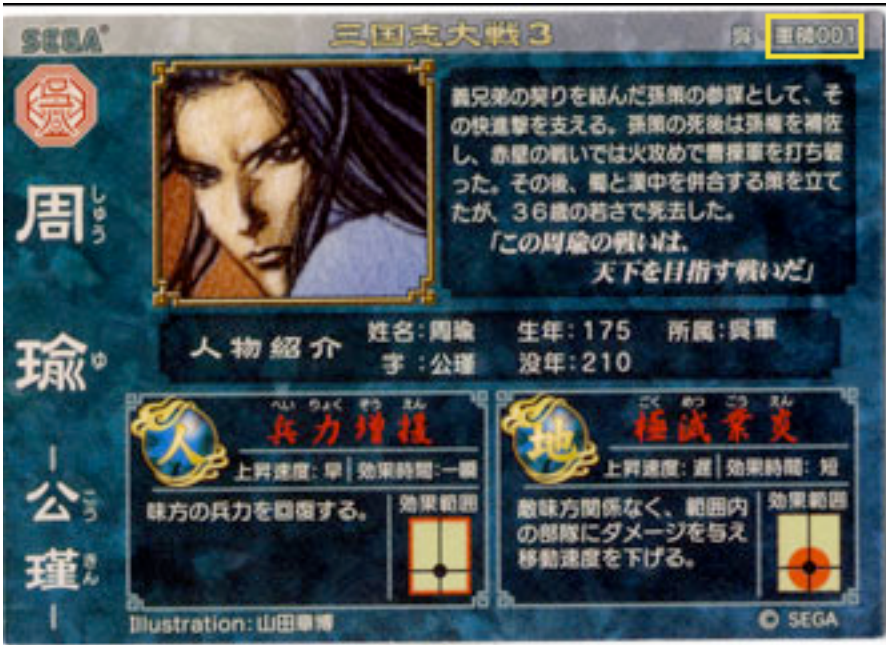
SEGA®

三国志大戦3

呉 重臣001

呉

周 しゅう

瑜 ゆ

―公 こう

瑾 きん―

義兄弟の契りを結んだ孫策の参謀として、その快進撃を支える。孫策の死後は孫権を補佐し、赤壁の戦いでは火攻めで曹操軍を打ち破った。その後、蜀と漢中を併合する策を立てたが、36歳の若さで死去した。

「この周瑜の戦いは、天下を目指す戦いだ」

人物紹介

姓名:周瑜 生年:175 所属:呉軍

字:公瑾 没年:210

人

へい りょく ぞう きょう
兵力増強

上昇速度:早 効果時間:一瞬

味方の兵力を回復する。

効果範囲

地

ごく めつ こう えん
極滅業炎

上昇速度:遅 効果時間:短

敵味方関係なく、範囲内の部隊にダメージを与え移動速度を下げる。

効果範囲

Illustration:山田章博

© SEGA